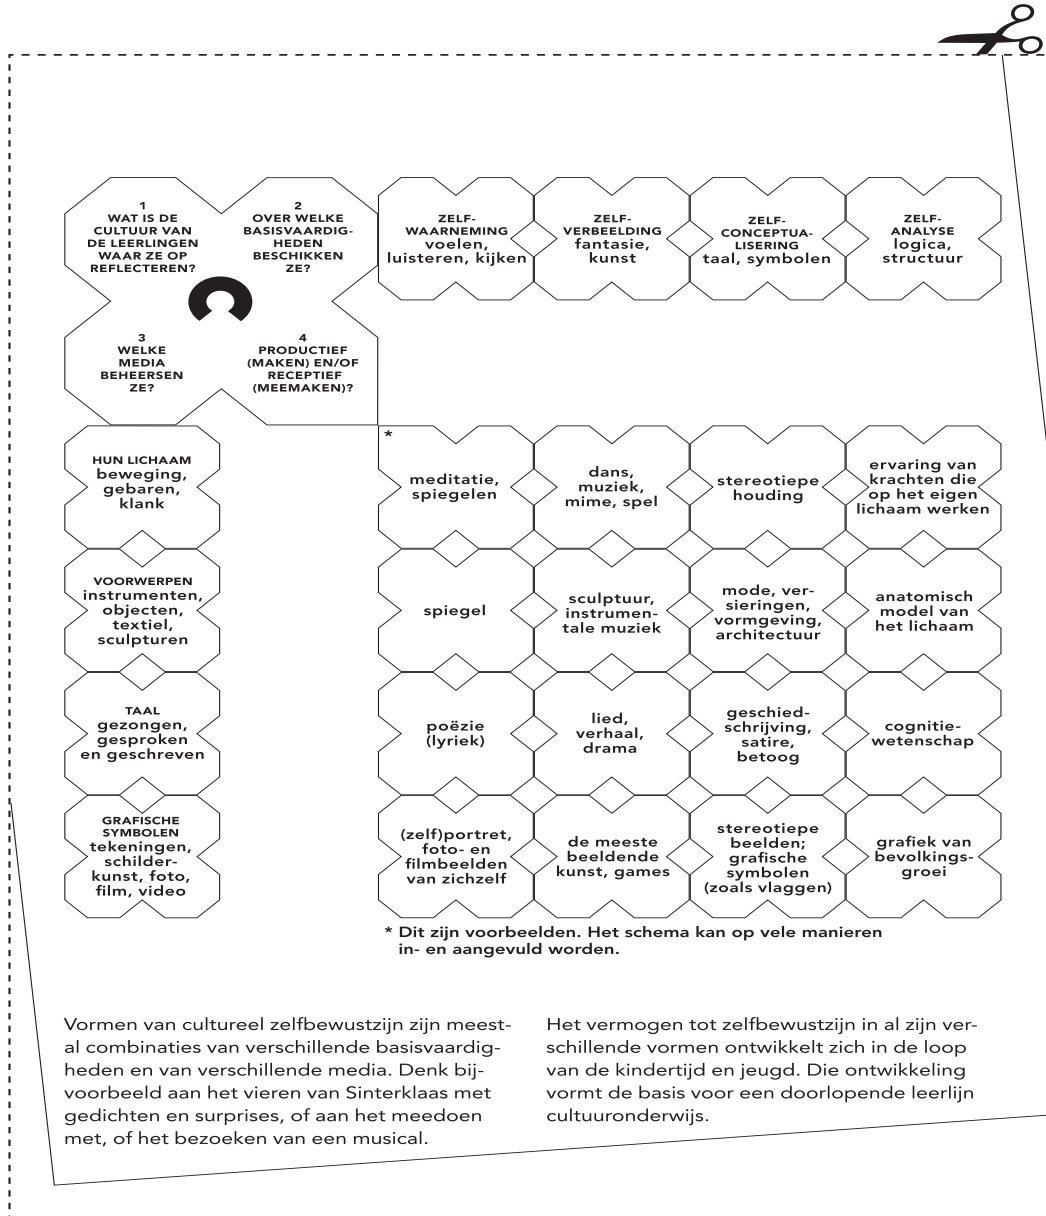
1
WAT IS DE CULTUUR VAN DE LEERLINGEN WAAR ZE OP REFLECTEREN?

2
OVER WELKE BASISVAARDIGHEDEN BESCHIKKEN ZE?

3
WELKE MEDIA BEHEERSEN ZE?

4
PRODUCTIEF (MAKEN) EN/OF RECEPTIEF (MEEMAKEN)?

ZELF-WAARNEMING voelen, luisteren, kijken

ZELF-VERBEELDING fantasie, kunst

ZELF-CONCEPTUALISERING taal, symbolen

ZELF-ANALYSE logica, structuur

HUN LICHAAM beweging, gebaren, klank

*

meditatie, spiegelen

dans, muziek, mime, spel

stereotiepe houding

ervaring van krachten die op het eigen lichaam werken

VOORWERPEN instrumenten, objecten, textiel, sculpturen

spiegel

sculptuur, instrumentale muziek

mode, versieringen, vormgeving, architectuur

anatomisch model van het lichaam

TAAL gezongen, gesproken en geschreven

poëzie (lyriek)

lied, verhaal, drama

geschiedschrijving, satire, betoog

cognitiewetenschap

GRAFISCHE SYMBOLEN tekeningen, schilderkunst, foto, film, video

(zelf)portret, foto- en filmbeelden van zichzelf

de meeste beeldende kunst, games

stereotiepe beelden; grafische symbolen (zoals vlaggen)

grafiek van bevolkingsgroei

* Dit zijn voorbeelden. Het schema kan op vele manieren in- en aangevuld worden.

Vormen van cultureel zelfbewustzijn zijn meestal combinaties van verschillende basisvaardigheden en van verschillende media. Denk bijvoorbeeld aan het vieren van Sinterklaas met gedichten en surprises, of aan het meedoen met, of het bezoeken van een musical.

Het vermogen tot zelfbewustzijn in al zijn verschillende vormen ontwikkelt zich in de loop van de kindertijd en jeugd. Die ontwikkeling vormt de basis voor een doorlopende leerlijn cultuuronderwijs.